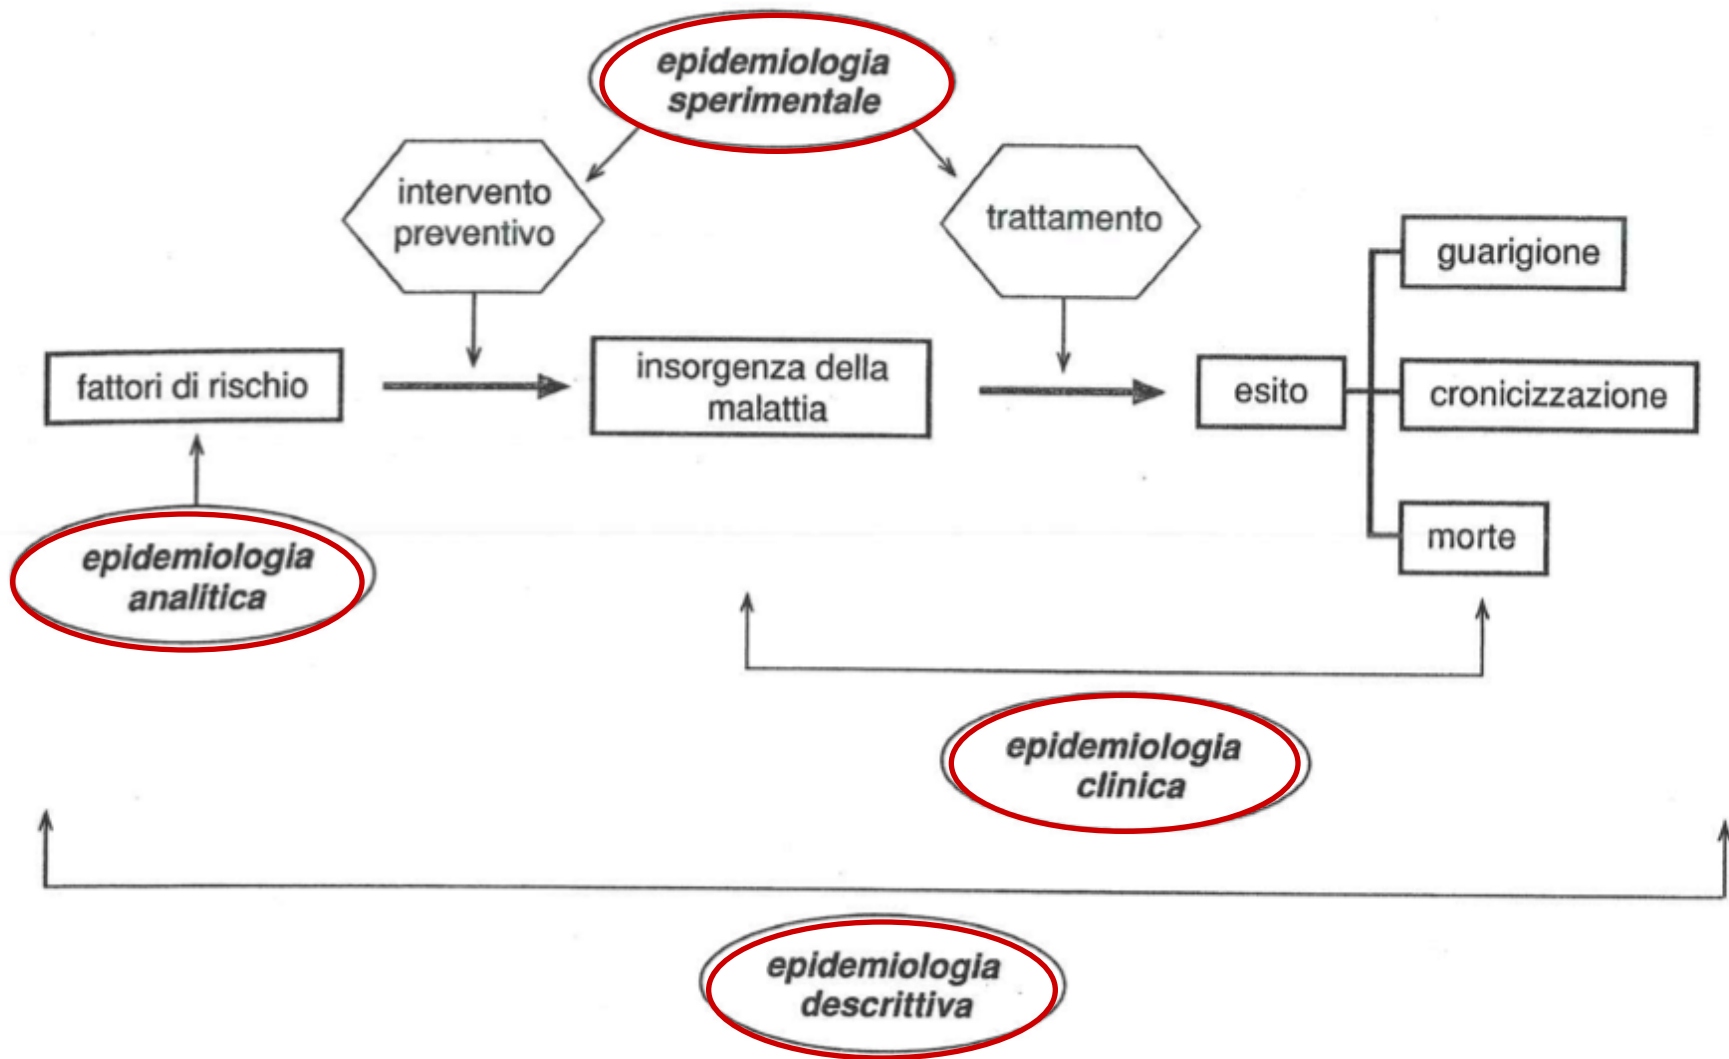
epidemiologia sperimentale

intervento preventivo

trattamento

guarigione

fattori di rischio

insorgenza della malattia

esito

cronicizzazione

morte

epidemiologia analitica

epidemiologia clinica

epidemiologia descrittiva